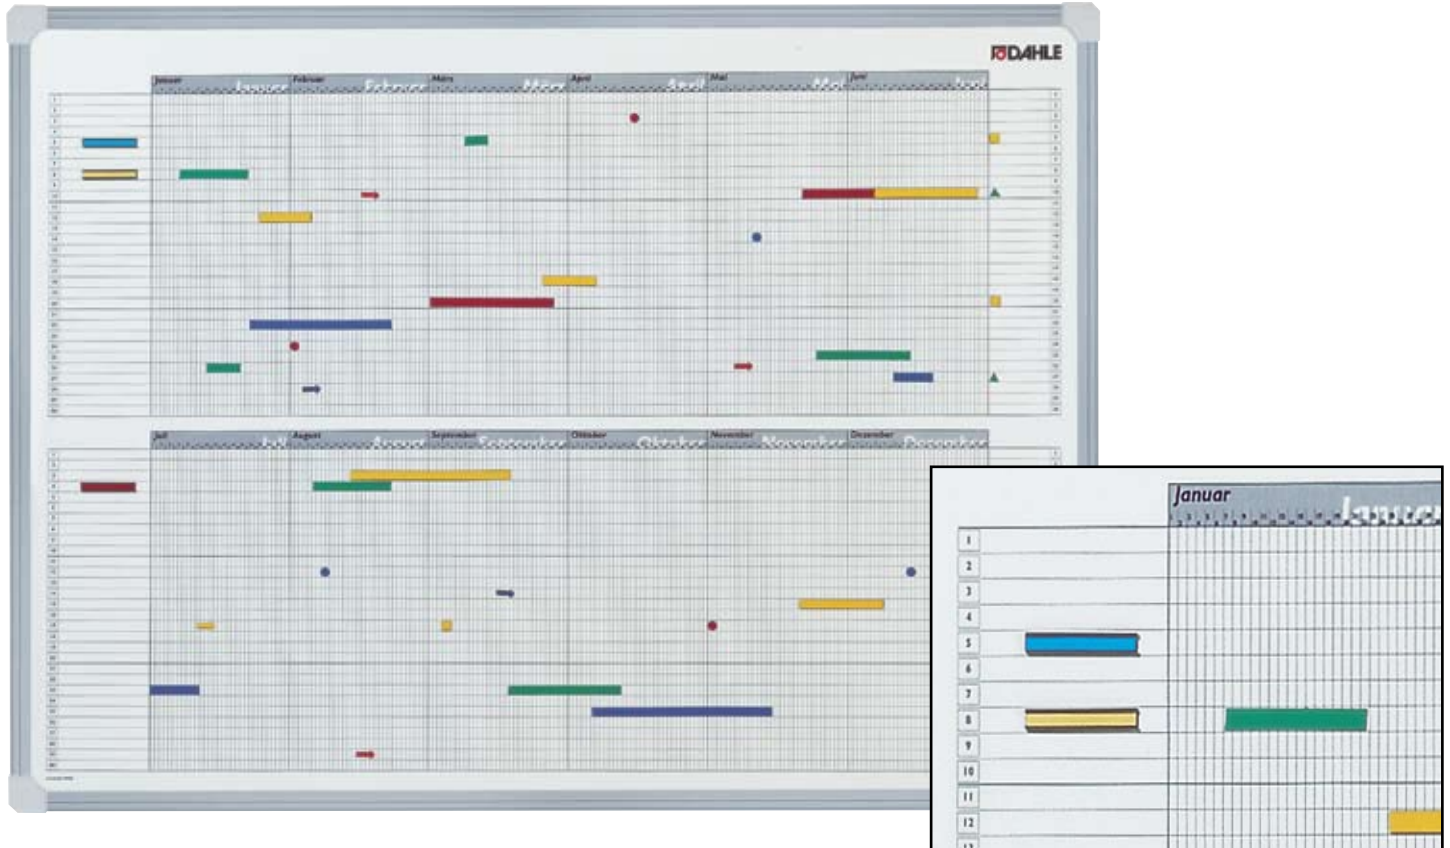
DAHLE

Januar Januar
Februar Februar
März März
April April
Mai Mai
Juni Juni

Juli Juli
August August
September September
Oktober Oktober
November November
Dezember Dezember

Januar

1
2
3
4
5
6
7
8
9
10
11
12